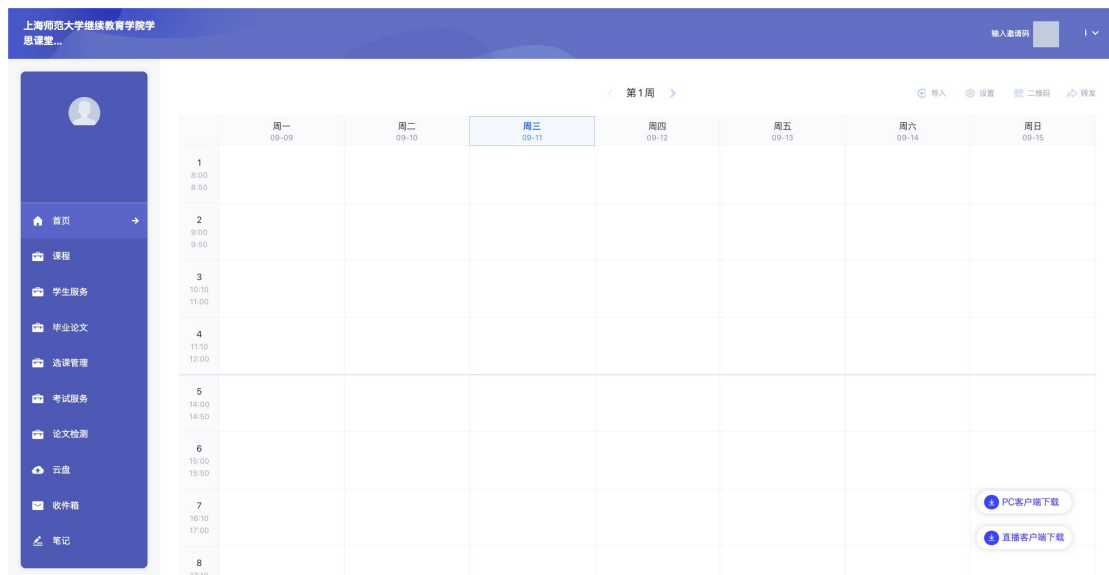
上海师范大学继续教育学院学思课堂...

输入邀请码

首页
课程
学生服务
毕业论文
选课管理
考试服务
论文检测
云盘
收件箱
笔记

第1周

导入 设置 二维码 转发

|  | 周一 09-09 | 周二 09-10 | 周三 09-11 | 周四 09-12 | 周五 09-13 | 周六 09-14 | 周日 09-15 |
|---|---|---|---|---|---|---|---|
| 1 8:00 8:50 | | | | | | | |
| 2 9:00 9:50 | | | | | | | |
| 3 10:10 11:00 | | | | | | | |
| 4 11:10 12:00 | | | | | | | |
| 5 14:00 14:50 | | | | | | | |
| 6 15:00 15:50 | | | | | | | |
| 7 16:10 17:00 | | | | | | | |
| 8 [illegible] | | | | | | | |

PC客户端下载
直播客户端下载